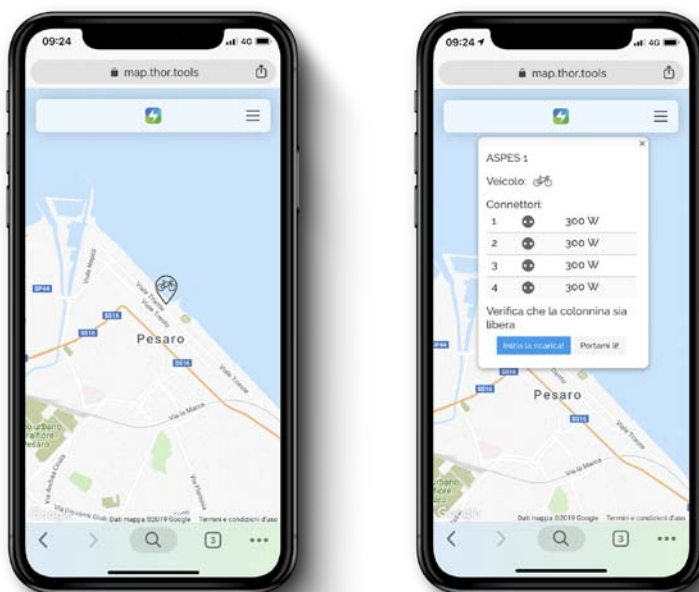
09:24
4G
map.thor.tools
Viale Trieste
SP44
SS16
Pesaro
SS16
Viale Trieste
Via la Marca
Parco urbano Miralfiore Pesaro
Google
Dati mappa ©2019 Google Termini e condizioni d'uso
3

09:24
4G
map.thor.tools
ASPES 1
Veicolo:
Connettori:

| 1 | 300 W |
|---|---|
| 2 | 300 W |
| 3 | 300 W |
| 4 | 300 W |

Verifica che la colonnina sia libera
Inizia la ricarica! Portami lì!
SP44
SS16
Pesaro
SS16
Viale Trieste
Via la Marca
Google
Dati mappa ©2019 Google Termini e condizioni d'uso
3